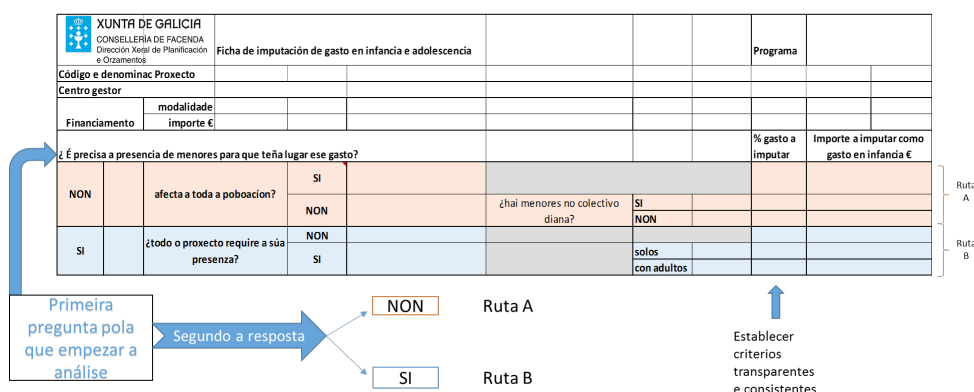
XUNTA DE GALICIA
CONSELLERÍA DE FACENDA
Dirección Xeral de Planificación e Orzamentos

| Ficha de imputación de gasto en infancia e adolescencia | | | | Programa | |
|---|---|---|---|---|---|
| Código e denominac Proxecto | | | | | |
| Centro gestor | | | | | |
| Financiamento | modalidade | | | | |
| | importe € | | | | |
| ¿É precisa a presencia de menores para que teña lugar ese gasto? | | | | % gasto a imputar | Importe a imputar como gasto en infancia € |
| NON | afecta a toda a poboacion? | SI | | | |
| | | NON | ¿hai menores no colectivo diana? SI | | |
| | | | NON | | |
| SI | ¿todo o proxecto require a súa presenza? | NON | | | |
| | | SI | solos | | |
| | | | con adultos | | |

Ruta A
Ruta B

Primeira pregunta pola que empezar a análise

Segundo a resposta

NON Ruta A

SI Ruta B

Establecer criterios transparentes e consistentes